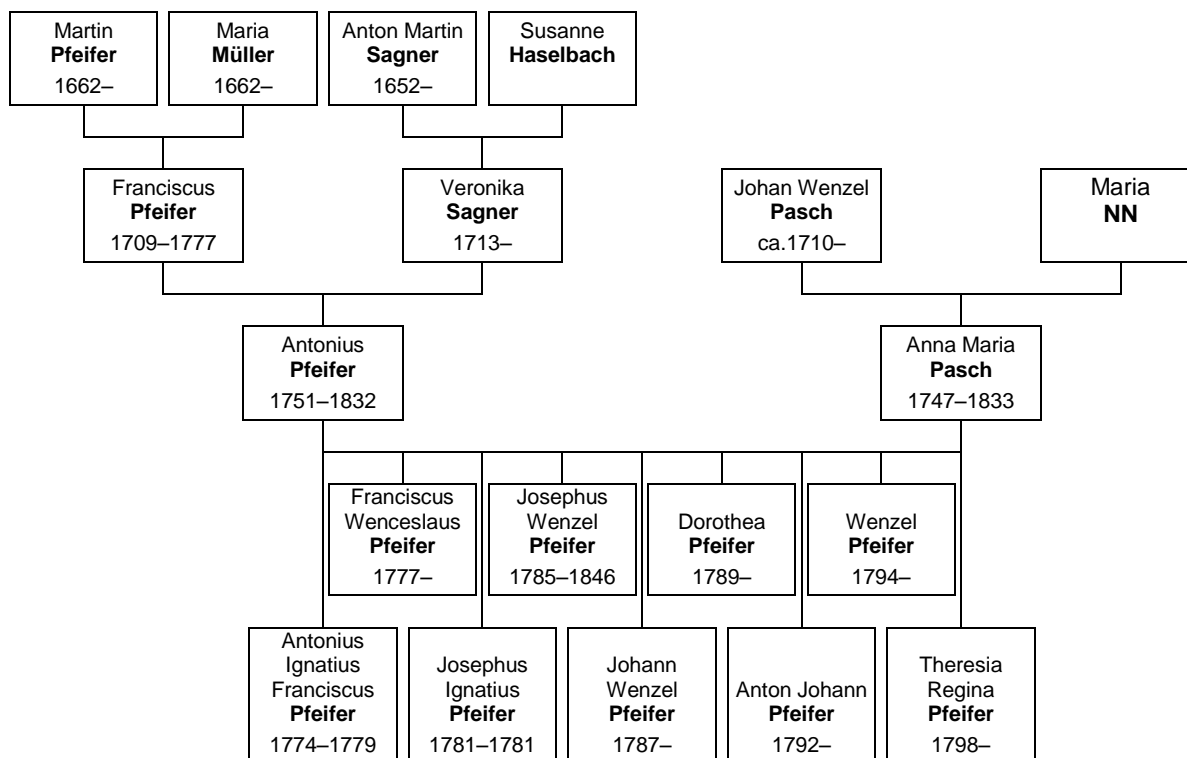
Martin
Pfeifer
1662–

Maria
Müller
1662–

Anton Martin
Sagner
1652–

Susanne
Haselbach

Franciscus
Pfeifer
1709–1777

Veronika
Sagner
1713–

Johan Wenzel
Pasch
ca.1710–

Maria
NN

Antonius
Pfeifer
1751–1832

Anna Maria
Pasch
1747–1833

Franciscus
Wenceslaus
Pfeifer
1777–

Josephus
Wenzel
Pfeifer
1785–1846

Dorothea
Pfeifer
1789–

Wenzel
Pfeifer
1794–

Antonius
Ignatius
Franciscus
Pfeifer
1774–1779

Josephus
Ignatius
Pfeifer
1781–1781

Johann
Wenzel
Pfeifer
1787–

Anton Johann
Pfeifer
1792–

Theresia
Regina
Pfeifer
1798–